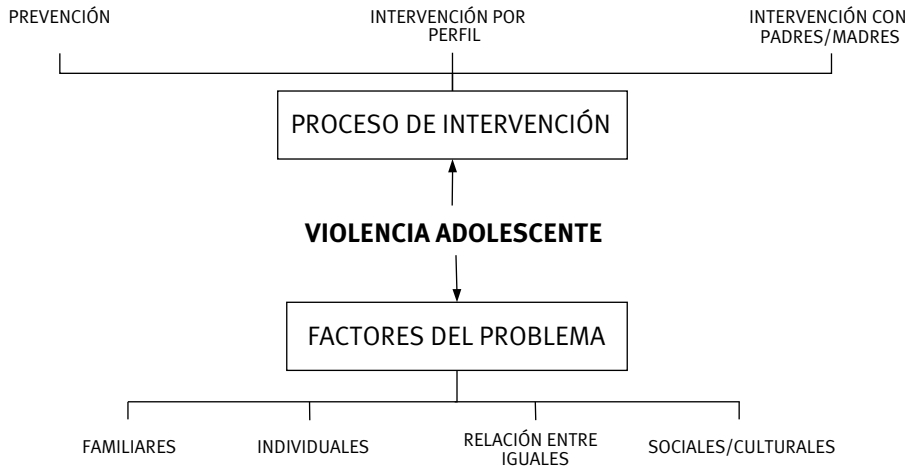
PREVENCIÓN

INTERVENCIÓN POR PERFIL

INTERVENCIÓN CON PADRES/MADRES

PROCESO DE INTERVENCIÓN

**VIOLENCIA ADOLESCENTE**

FACTORES DEL PROBLEMA

FAMILIARES

INDIVIDUALES

RELACIÓN ENTRE IGUALES

SOCIALES/CULTURALES